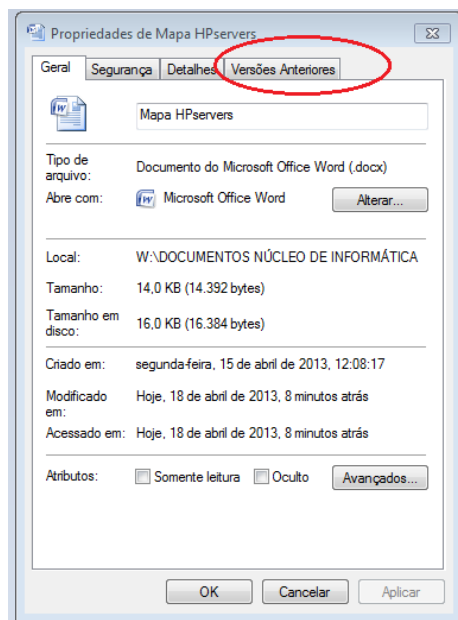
Propriedades de Mapa HPservers

Geral | Segurança | Detalhes | Versões Anteriores

Mapa HPservers

Tipo de arquivo: Documento do Microsoft Office Word (.docx)

Abre com: Microsoft Office Word | Alterar...

Local: W:\DOCUMENTOS NÚCLEO DE INFORMÁTICA

Tamanho: 14,0 KB (14.392 bytes)

Tamanho em disco: 16,0 KB (16.384 bytes)

Criado em: segunda-feira, 15 de abril de 2013, 12:08:17

Modificado em: Hoje, 18 de abril de 2013, 8 minutos atrás

Acessado em: Hoje, 18 de abril de 2013, 8 minutos atrás

Atributos: Somente leitura | Oculto | Avançados...

OK | Cancelar | Aplicar